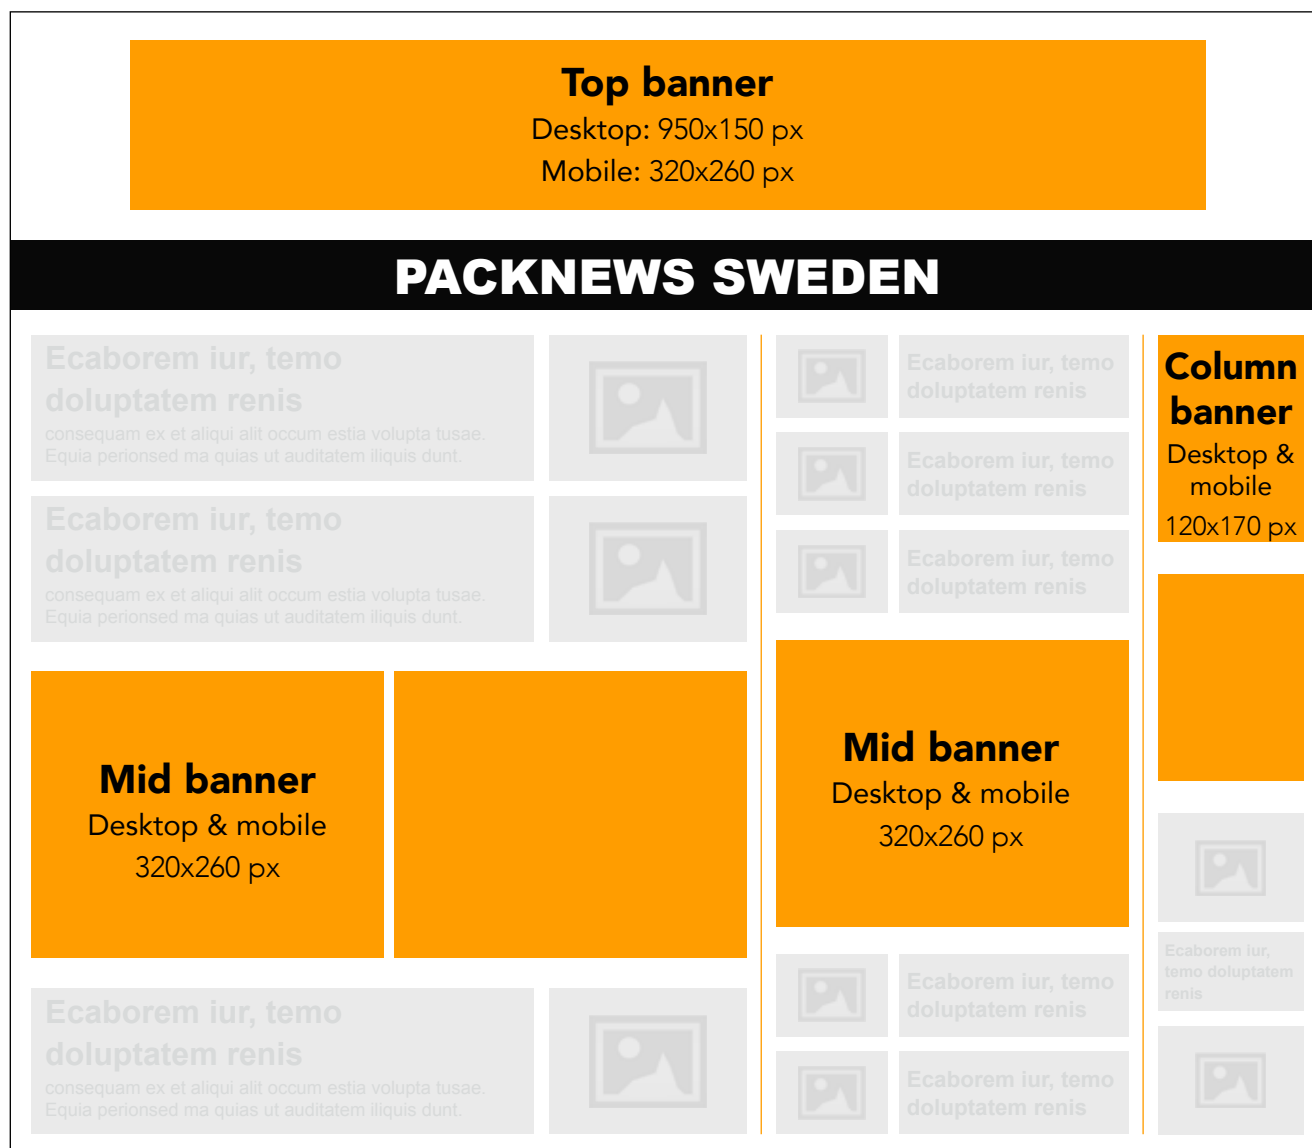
Top banner
Desktop: 950x150 px
Mobile: 320x260 px

PACKNEWS SWEDEN

Ecaborem iur, temo doluptatem renis
consequam ex et aliqui alit occum estia volupta tusae. Equia perionsed ma quias ut auditatem iliquis dunt.

Ecaborem iur, temo doluptatem renis
consequam ex et aliqui alit occum estia volupta tusae. Equia perionsed ma quias ut auditatem iliquis dunt.

Mid banner
Desktop & mobile
320x260 px

Ecaborem iur, temo doluptatem renis
consequam ex et aliqui alit occum estia volupta tusae. Equia perionsed ma quias ut auditatem iliquis dunt.

Ecaborem iur, temo doluptatem renis

Ecaborem iur, temo doluptatem renis

Ecaborem iur, temo doluptatem renis

Mid banner
Desktop & mobile
320x260 px

Ecaborem iur, temo doluptatem renis

Ecaborem iur, temo doluptatem renis

Column banner
Desktop & mobile
120x170 px

Ecaborem iur, temo doluptatem renis